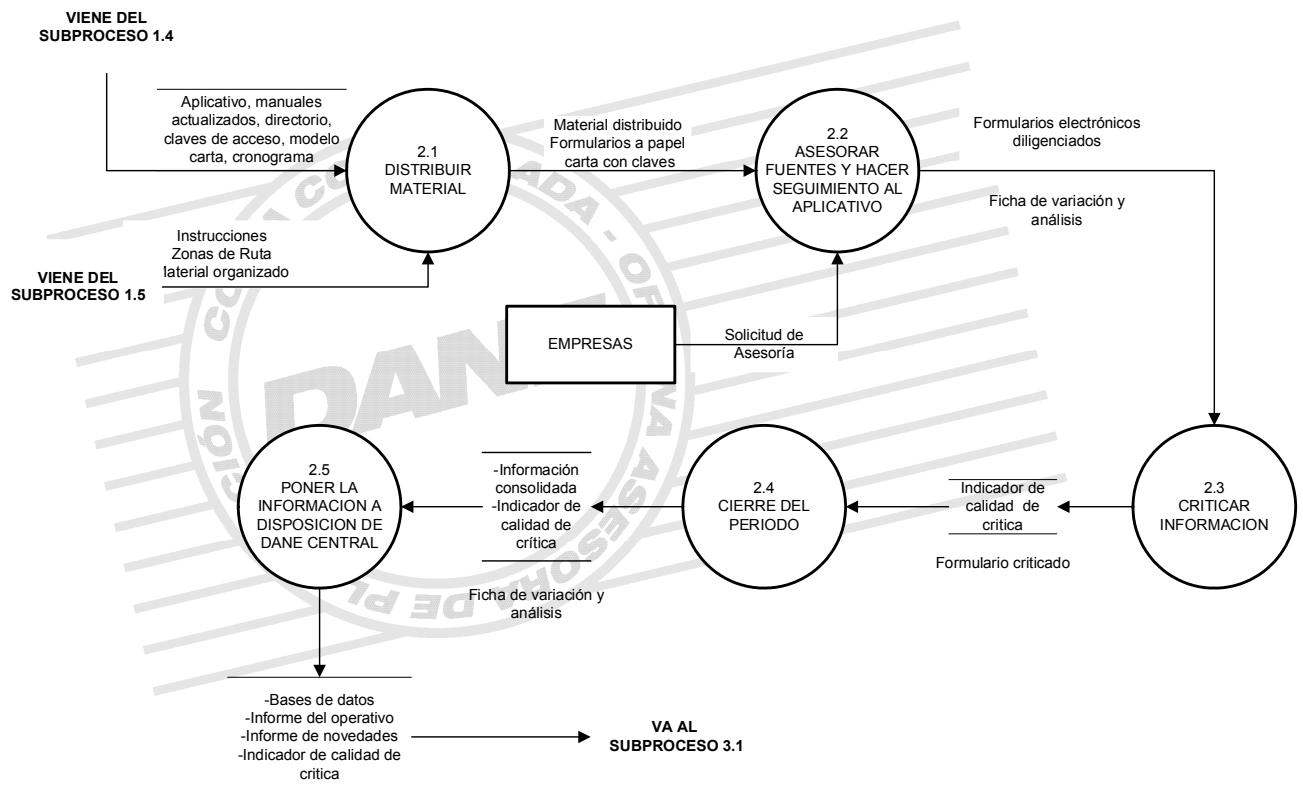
VIENE DEL SUBPROCESO 1.4

Aplicativo, manuales actualizados, directorio, claves de acceso, modelo carta, cronograma

2.1
DISTRIBUIR MATERIAL

Material distribuido
Formularios a papel carta con claves

2.2
ASESORAR FUENTES Y HACER SEGUIMIENTO AL APLICATIVO

Formularios electrónicos diligenciados

Ficha de variación y análisis

Instrucciones
Zonas de Ruta
laterial organizado

VIENE DEL SUBPROCESO 1.5

EMPRESAS

Solicitud de Asesoría

2.5
PONER LA INFORMACION A DISPOSICION DE DANE CENTRAL

-Información consolidada
-Indicador de calidad de crítica

Ficha de variación y análisis

2.4
CIERRE DEL PERIODO

Indicador de calidad de critica

Formulario criticado

2.3
CRITICAR INFORMACION

-Bases de datos
-Informe del operativo
-Informe de novedades
-Indicador de calidad de critica

VA AL SUBPROCESO 3.1